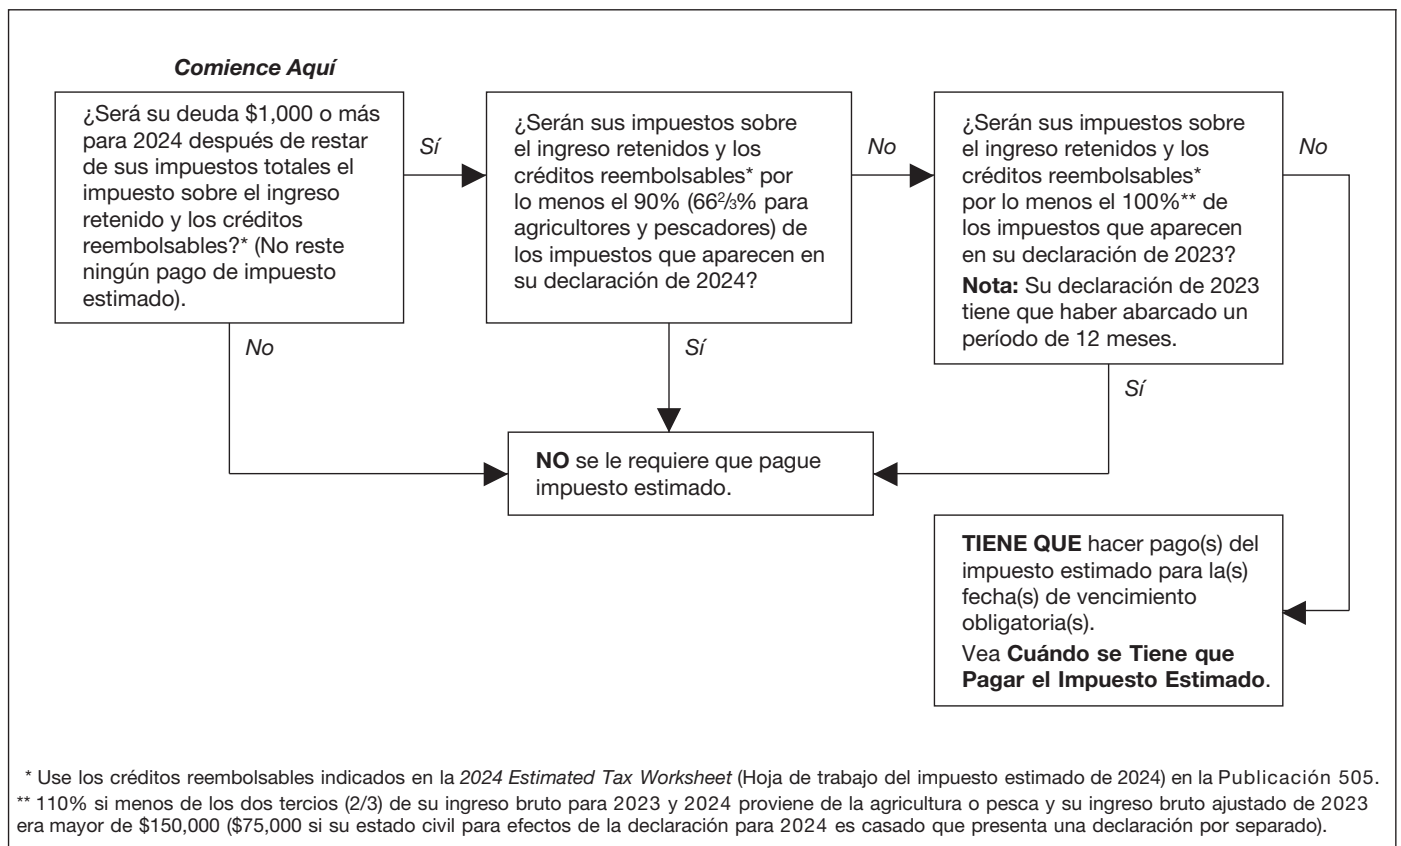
Comience Aquí

¿Será su deuda $1,000 o más para 2024 después de restar de sus impuestos totales el impuesto sobre el ingreso retenido y los créditos reembolsables?* (No reste ningún pago de impuesto estimado).

Sí

¿Serán sus impuestos sobre el ingreso retenidos y los créditos reembolsables* por lo menos el 90% ($66\frac{2}{3}$% para agricultores y pescadores) de los impuestos que aparecen en su declaración de 2024?

No

¿Serán sus impuestos sobre el ingreso retenidos y los créditos reembolsables* por lo menos el 100%** de los impuestos que aparecen en su declaración de 2023?

Nota: Su declaración de 2023 tiene que haber abarcado un período de 12 meses.

No

No

Sí

Sí

NO se le requiere que pague impuesto estimado.

TIENE QUE hacer pago(s) del impuesto estimado para la(s) fecha(s) de vencimiento obligatoria(s).

Vea Cuándo se Tiene que Pagar el Impuesto Estimado.

* Use los créditos reembolsables indicados en la 2024 Estimated Tax Worksheet (Hoja de trabajo del impuesto estimado de 2024) en la Publicación 505.
** 110% si menos de los dos tercios (2/3) de su ingreso bruto para 2023 y 2024 proviene de la agricultura o pesca y su ingreso bruto ajustado de 2023 era mayor de $150,000 ($75,000 si su estado civil para efectos de la declaración para 2024 es casado que presenta una declaración por separado).